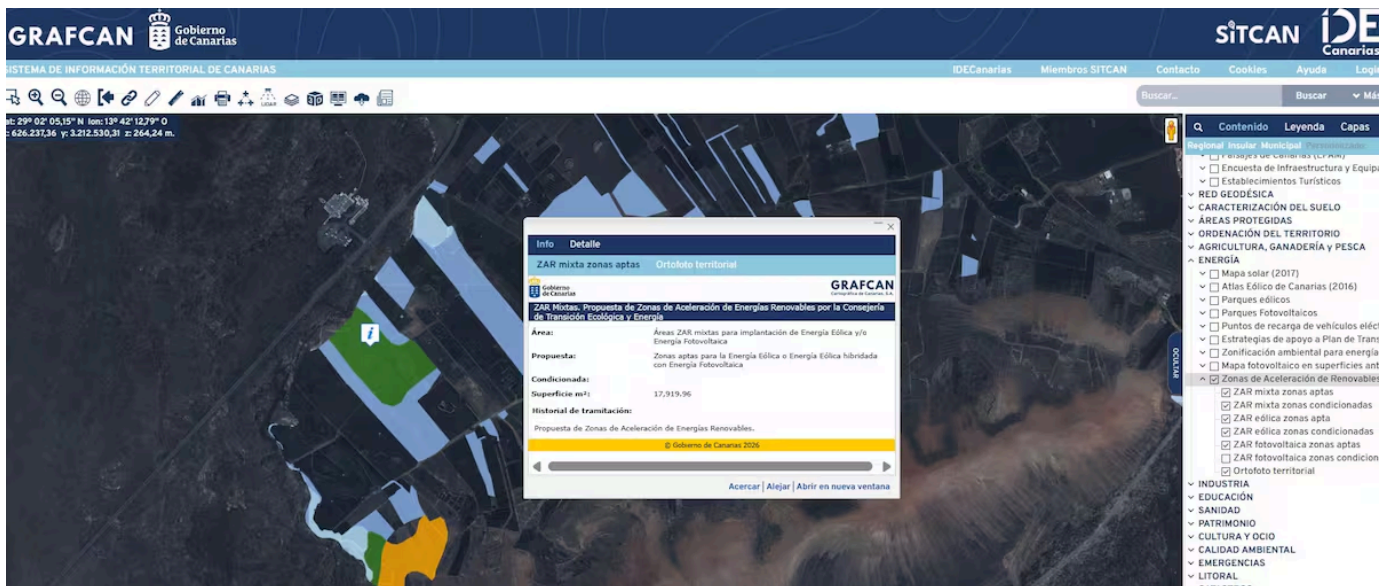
GRAFCAN Gobierno de Canarias

SITCAN IDE Canarias

ISTEMA DE INFORMACIÓN TERRITORIAL DE CANARIAS

IDECanarias Miembros SITCAN Contacto Cookies Ayuda Logi

Buscar... Buscar Más

at: 29º 02' 05,15" N lon: 13º 42' 12,79" O
: 626.237,36 y: 3.212.530,31 z: 264,24 m.

Contenido Leyenda Capas

Regional Insular Municipal Personalizadas

Paisajes de Canarias (CPAM)
Encuesta de Infraestructura y Equipa
Establecimientos Turísticos
RED GEODÉSICA
CARACTERIZACIÓN DEL SUELO
ÁREAS PROTEGIDAS
ORDENACIÓN DEL TERRITORIO
AGRICULTURA, GANADERÍA y PESCA
ENERGÍA
Mapa solar (2017)
Atlas Eólico de Canarias (2016)
Parques eólicos
Parques Fotovoltaicos
Puntos de recarga de vehículos eléc
Estrategias de apoyo a Plan de Trans
Zonificación ambiental para energía
Mapa fotovoltaico en superficies ant
Zonas de Aceleración de Renovables
ZAR mixta zonas aptas
ZAR mixta zonas condicionadas
ZAR eólica zonas apta
ZAR eólica zonas condicionadas
ZAR fotovoltaica zonas aptas
ZAR fotovoltaica zonas condicion
Ortofoto territorial
INDUSTRIA
EDUCACIÓN
SANIDAD
PATRIMONIO
CULTURA Y OCIO
CALIDAD AMBIENTAL
EMERGENCIAS
LITORAL

OCULTAR

Info Detalle

ZAR mixta zonas aptas Ortofoto territorial

Gobierno de Canarias GRAFCAN Cartográfica de Canarias S.A.

ZAR Mixtas. Propuesta de Zonas de Aceleración de Energías Renovables por la Consejería de Transición Ecológica y Energía

| | |
|---|---|
| Área: | Áreas ZAR mixtas para implantación de Energía Eólica y/o Energía Fotovoltaica |
| Propuesta: | Zonas aptas para la Energía Eólica o Energía Eólica hibridada con Energía Fotovoltaica |
| Condicionada: | |
| Superficie m²: | 17,919.96 |
| Historial de tramitación: | |

Propuesta de Zonas de Aceleración de Energías Renovables.

© Gobierno de Canarias 2026

Acercar | Alejar | Abrir en nueva ventana